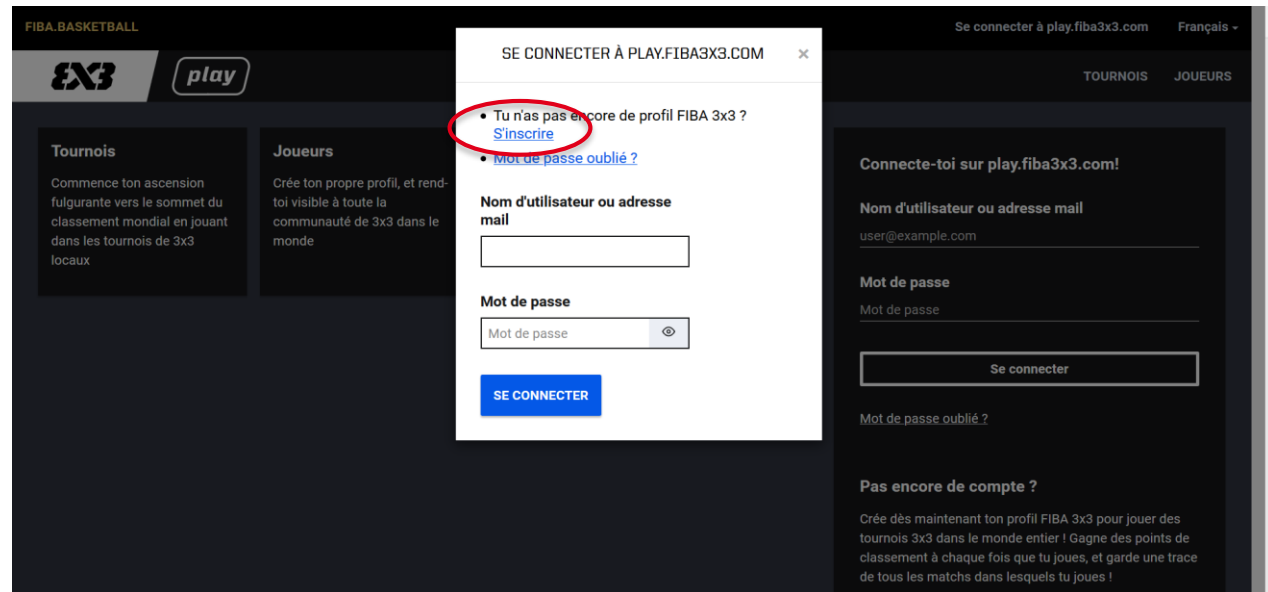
FIBA.BASKETBALL

Se connecter à play.fiba3x3.com

Français

3X3 play

TOURNOIS

JOUEURS

Tournois

Commence ton ascension fulgurante vers le sommet du classement mondial en jouant dans les tournois de 3x3 locaux

Joueurs

Crée ton propre profil, et rend-toi visible à toute la communauté de 3x3 dans le monde

SE CONNECTER À PLAY.FIBA3X3.COM

×

- Tu n'as pas encore de profil FIBA 3x3 ? S'inscrire
- Mot de passe oublié ?

Nom d'utilisateur ou adresse mail

Mot de passe

Mot de passe

SE CONNECTER

Connecte-toi sur play.fiba3x3.com!

Nom d'utilisateur ou adresse mail

user@example.com

Mot de passe

Mot de passe

Se connecter

Mot de passe oublié ?

Pas encore de compte ?

Crée dès maintenant ton profil FIBA 3x3 pour jouer des tournois 3x3 dans le monde entier ! Gagne des points de classement à chaque fois que tu joues, et garde une trace de tous les matchs dans lesquels tu joues !